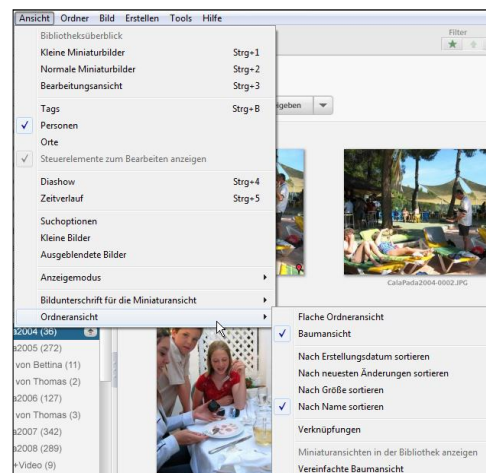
Ansicht Ordner Bild Erstellen Tools Hilfe

Bibliotheksüberblick
Kleine Miniaturbilder Strg+1
Normale Miniaturbilder Strg+2
Bearbeitungsansicht Strg+3
Tags Strg+B
Personen
Orte
Steuerelemente zum Bearbeiten anzeigen
Diashow Strg+4
Zeitverlauf Strg+5
Suchoptionen
Kleine Bilder
Ausgeblendete Bilder
Anzeigemodus
Bildunterschrift für die Miniaturansicht
Ordneransicht

Flache Ordneransicht
Baumansicht
Nach Erstellungsdatum sortieren
Nach neuesten Änderungen sortieren
Nach Größe sortieren
Nach Name sortieren
Verknüpfungen
Miniaturansichten in der Bibliothek anzeigen
Vereinfachte Baumansicht

Filter
geben

CalaPada2004-0002.JPG

a2004 (36)
a2005 (272)
von Bettina (11)
von Thomas (2)
a2006 (127)
von Thomas (3)
a2007 (342)
a2008 (289)
+Video (9)